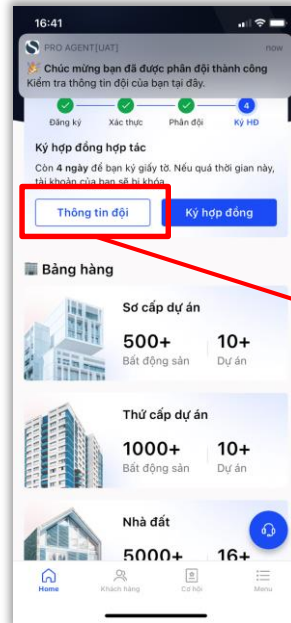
16:41

PRO AGENT[UAT]
now

Chúc mừng bạn đã được phân đội thành công
Kiểm tra thông tin đội của bạn tại đây.

Đăng ký
Xác thực
Phân đội
4
Ký HĐ

Ký hợp đồng hợp tác
Còn 4 ngày để bạn ký giấy tờ. Nếu quá thời gian này, tài khoản của bạn sẽ bị khóa.

Thông tin đội
Ký hợp đồng

Bảng hàng

Sơ cấp dự án
500+
Bất động sản
10+
Dự án

Thứ cấp dự án
1000+
Bất động sản
10+
Dự án

Nhà đất
5000+
16+

Home
Khách hàng
Cơ hội
Menu